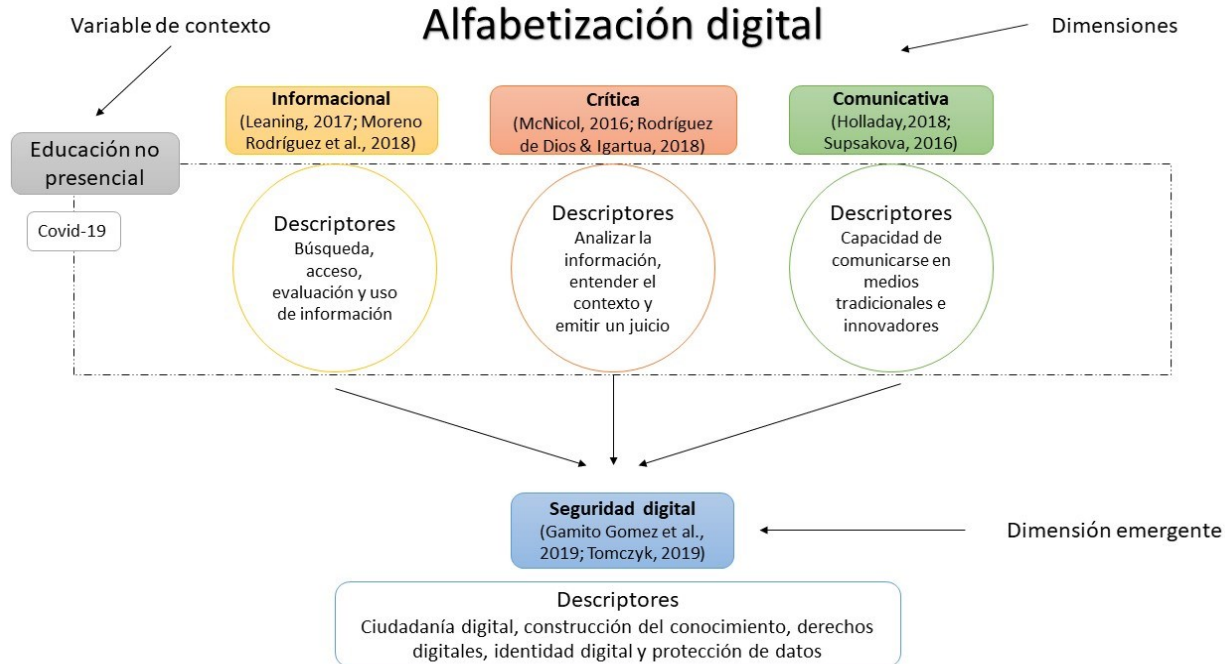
Variable de contexto

Alfabetización digital

Dimensiones

Educación no presencial

Covid-19

Informacional
(Leaning, 2017; Moreno Rodríguez et al., 2018)

Descriptores
Búsqueda, acceso, evaluación y uso de información

Crítica
(McNicol, 2016; Rodríguez de Dios & Igartua, 2018)

Descriptores
Analizar la información, entender el contexto y emitir un juicio

Comunicativa
(Holladay,2018; Supsakova, 2016)

Descriptores
Capacidad de comunicarse en medios tradicionales e innovadores

Seguridad digital
(Gamito Gomez et al., 2019; Tomczyk, 2019)

Dimensión emergente

Descriptores
Ciudadanía digital, construcción del conocimiento, derechos digitales, identidad digital y protección de datos